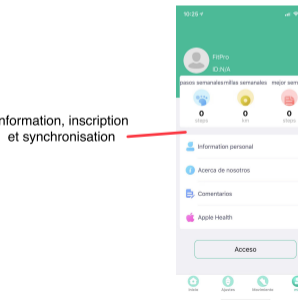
Information, inscription et synchronisation

10:25

FitPro

ID:N/A

pasos semanales

millas semanales

mejor sem

0
steps

0
km

0
steps

Information personal

Acerca de nosotros

Comentarios

Apple Health

Acceso

Inicio

Ajustes

Movimiento